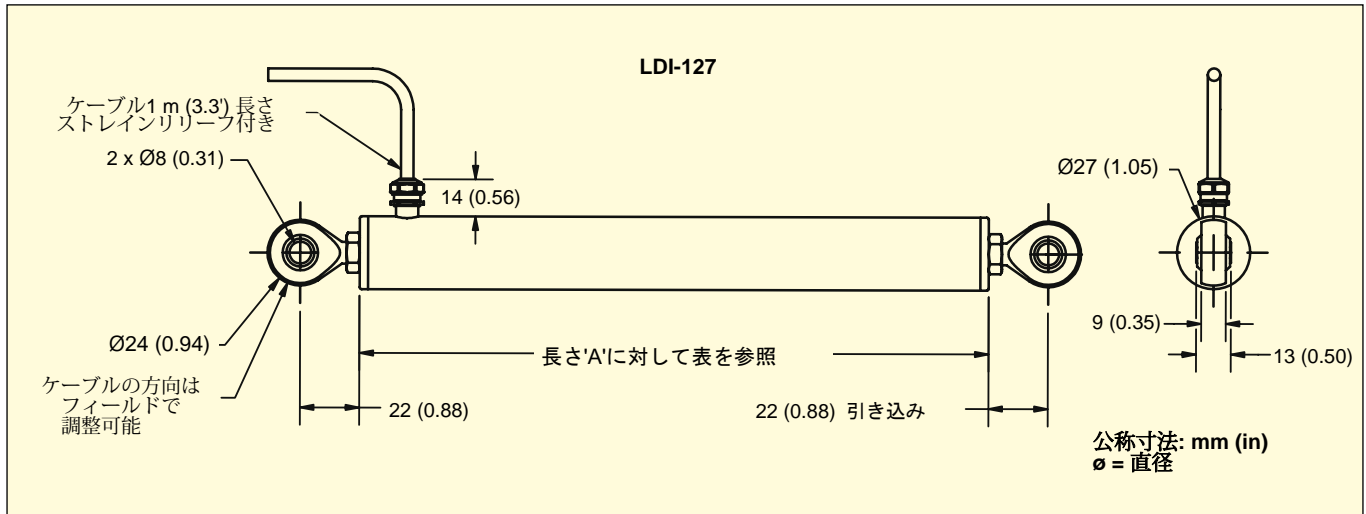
LDI-127

ケーブル1 m (3.3') 長さ
ストレインリリーフ付き

2 x Ø8 (0.31)

14 (0.56)

Ø27 (1.05)

9 (0.35)

13 (0.50)

Ø24 (0.94)

長さ'A'に対して表を参照

ケーブルの方向は
フィールドで
調整可能

22 (0.88)

22 (0.88) 引き込み

公称寸法: mm (in)
ø = 直径